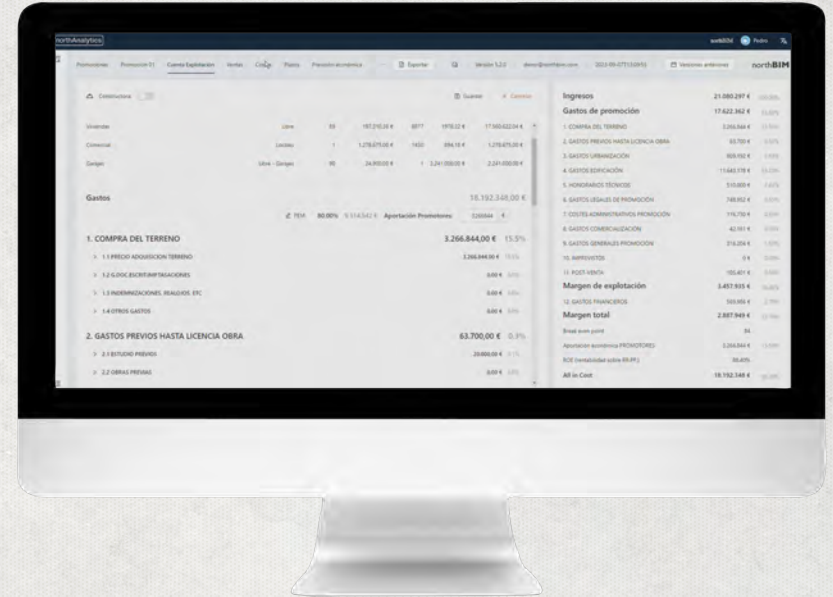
northAnalytics

northBIM Pedro

Promociones Promoción 01 Cuenta Explotación Ventas Cash Plazos Previsión económica Exportar Versión 5.2.2 Versiones anteriores northBIM

Construcciona

Guardar Cancelar

Viviendas Libre 33 197.210,35 € 8877 1978,32 € 17.560.622,04 €

Comercial Locales 1 1.278.675,00 € 1420 894,16 € 1.278.675,00 €

Garajes Libre - Garajes 90 24.900,00 € 1 2.241.000,00 € 2.241.000,00 €

Gastos 18.192.348,00 €

TEM 80,00% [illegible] Aportación Promotores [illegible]

1. COMPRA DEL TERRENO 3.266.844,00 € 15.5%

1.1 PRECIO ADQUISICION TERRENO 3.266.844,00 €

1.2 G.DOC.ESCRIT.IMP.TASACIONES 0,00 €

1.3 INDEMNIZACIONES, REALOJOS, ETC 0,00 €

1.4 OTROS GASTOS 0,00 €

2. GASTOS PREVIOS HASTA LICENCIA OBRA 63.700,00 € 0.3%

2.1 ESTUDIO PREVIOS 20.000,00 €

2.2 OBRAS PREVIAS 0,00 €

Ingresos 21.080.297 €
Gastos de promoción 17.622.362 €
1. COMPRA DEL TERRENO 3.266.844 €
2. GASTOS PREVIOS HASTA LICENCIA OBRA 63.700 €
3. GASTOS URBANIZACIÓN 809.102 €
4. GASTOS EDIFICACIÓN 11.640.178 €
5. HONORARIOS TÉCNICOS 510.800 €
6. GASTOS LEGALES DE PROMOCIÓN 748.952 €
7. COSTES ADMINISTRATIVOS PROMOCIÓN 116.750 €
8. GASTOS COMERCIALIZACIÓN 42.161 €
9. GASTOS GENERALES PROMOCIÓN 316.206 €
10. IMPREVISTOS 0 €
11. POST-VENTA 105.401 €
Margen de explotación 3.457.935 €
12. GASTOS FINANCIEROS 569.986 €
Margen total 2.887.949 €
Break even point 84
Aportación económica PROMOTORES 3.266.844 €
ROE (rentabilidad sobre RR.PP.) 88.40%
All in Cost 18.192.348 €